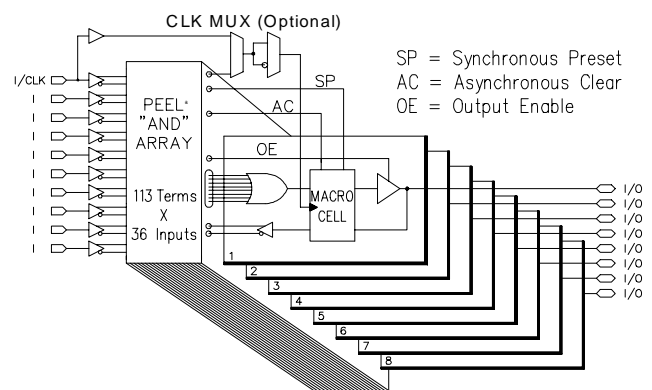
CLK MUX (Optional)

SP = Synchronous Preset
AC = Asynchronous Clear
OE = Output Enable

I/CLK
I
I
I
I
I
I
I
I
I
I

PEEL*
"AND"
ARRAY

113 Terms
X
36 Inputs

SP
AC
OE

MACRO
CELL

1
2
3
4
5
6
7
8

I/O
I/O
I/O
I/O
I/O
I/O
I/O
I/O